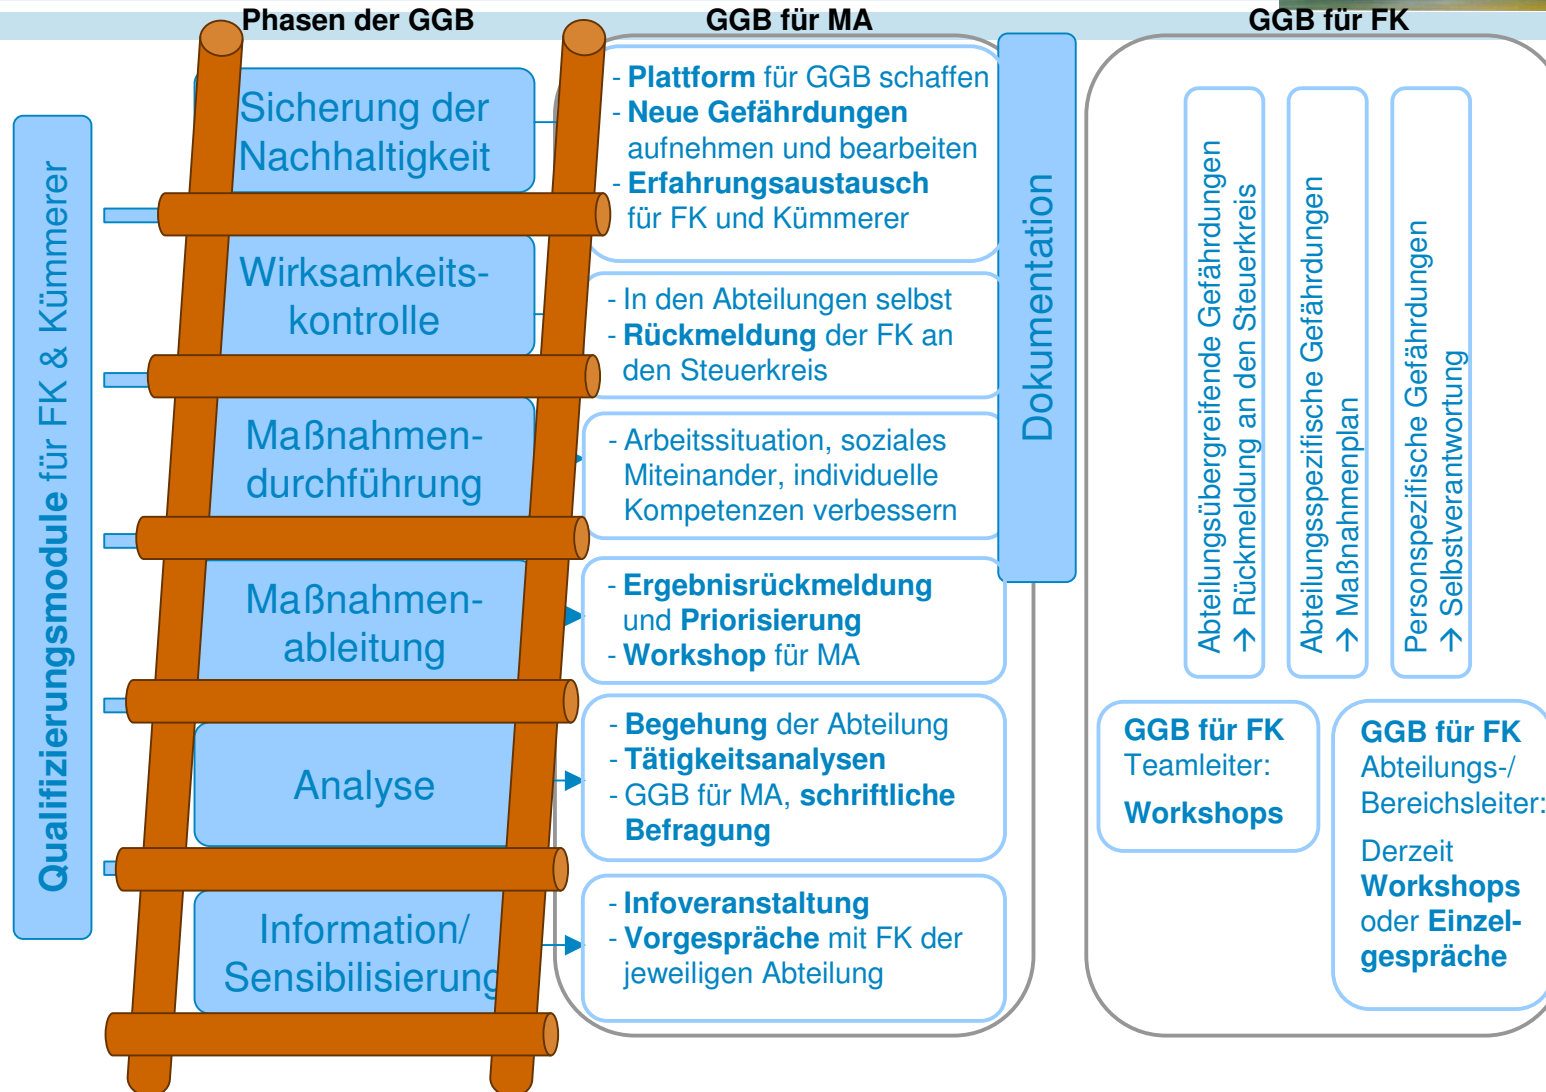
Phasen der GGB

GGB für MA

GGB für FK

Qualifizierungsmodule für FK & Kümmerer

Sicherung der Nachhaltigkeit

- **Plattform** für GGB schaffen
- **Neue Gefährdungen** aufnehmen und bearbeiten
- **Erfahrungsaustausch** für FK und Kümmerer

Wirksamkeitskontrolle

- In den Abteilungen selbst
- **Rückmeldung** der FK an den Steuerkreis

Maßnahmendurchführung

- Arbeitssituation, soziales Miteinander, individuelle Kompetenzen verbessern

Maßnahmenableitung

- **Ergebnisrückmeldung** und **Priorisierung**
- **Workshop** für MA

Analyse

- **Begehung** der Abteilung
- **Tätigkeitsanalysen**
- GGB für MA, **schriftliche Befragung**

Information/ Sensibilisierung

- **Infoveranstaltung**
- **Vorgespräche** mit FK der jeweiligen Abteilung

Dokumentation

Abteilungsübergreifende Gefährdungen → Rückmeldung an den Steuerkreis

Abteilungsspezifische Gefährdungen → Maßnahmenplan

Personspezifische Gefährdungen → Selbstverantwortung

**GGB für FK** Teamleiter: **Workshops**

**GGB für FK** Abteilungs-/ Bereichsleiter: Derzeit **Workshops** oder **Einzelgespräche**